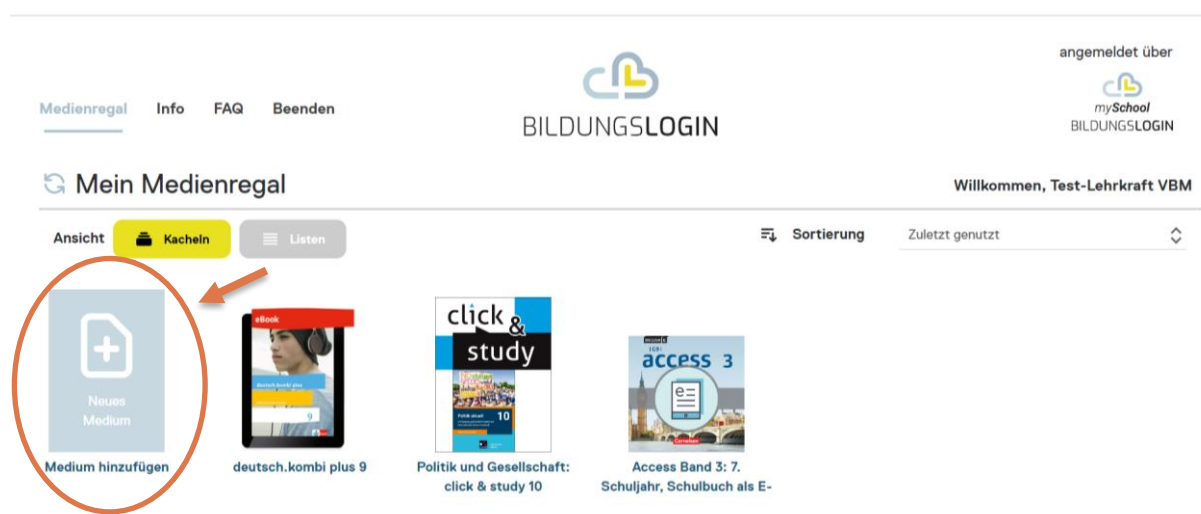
Medienregal Info FAQ Beenden

BILDUNGSLOGIN

angemeldet über

mySchool
BILDUNGSLOGIN

Mein Medienregal

Willkommen, Test-Lehrkraft VBM

Ansicht Kacheln Listen

Sortierung Zuletzt genutzt

Neues Medium

Medium hinzufügen

eBook

deutsch.kombi plus 9

click & study

Politik und Gesellschaft: click & study 10

access 3

Access Band 3: 7. Schuljahr, Schulbuch als E-